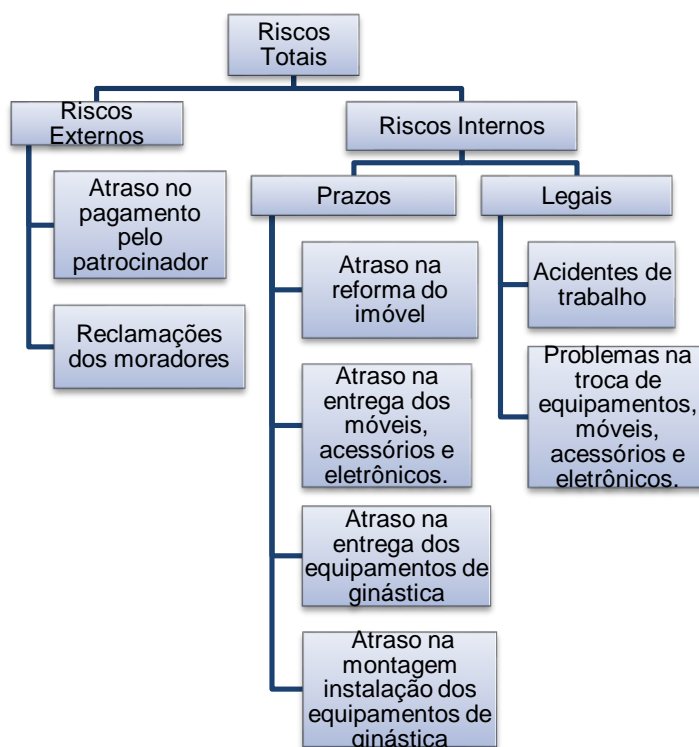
Riscos Totais

Riscos Externos

Atraso no pagamento pelo patrocinador

Reclamações dos moradores

Riscos Internos

Prazos

Atraso na reforma do imóvel

Atraso na entrega dos móveis, acessórios e eletrônicos.

Atraso na entrega dos equipamentos de ginástica

Atraso na montagem instalação dos equipamentos de ginástica

Legais

Acidentes de trabalho

Problemas na troca de equipamentos, móveis, acessórios e eletrônicos.